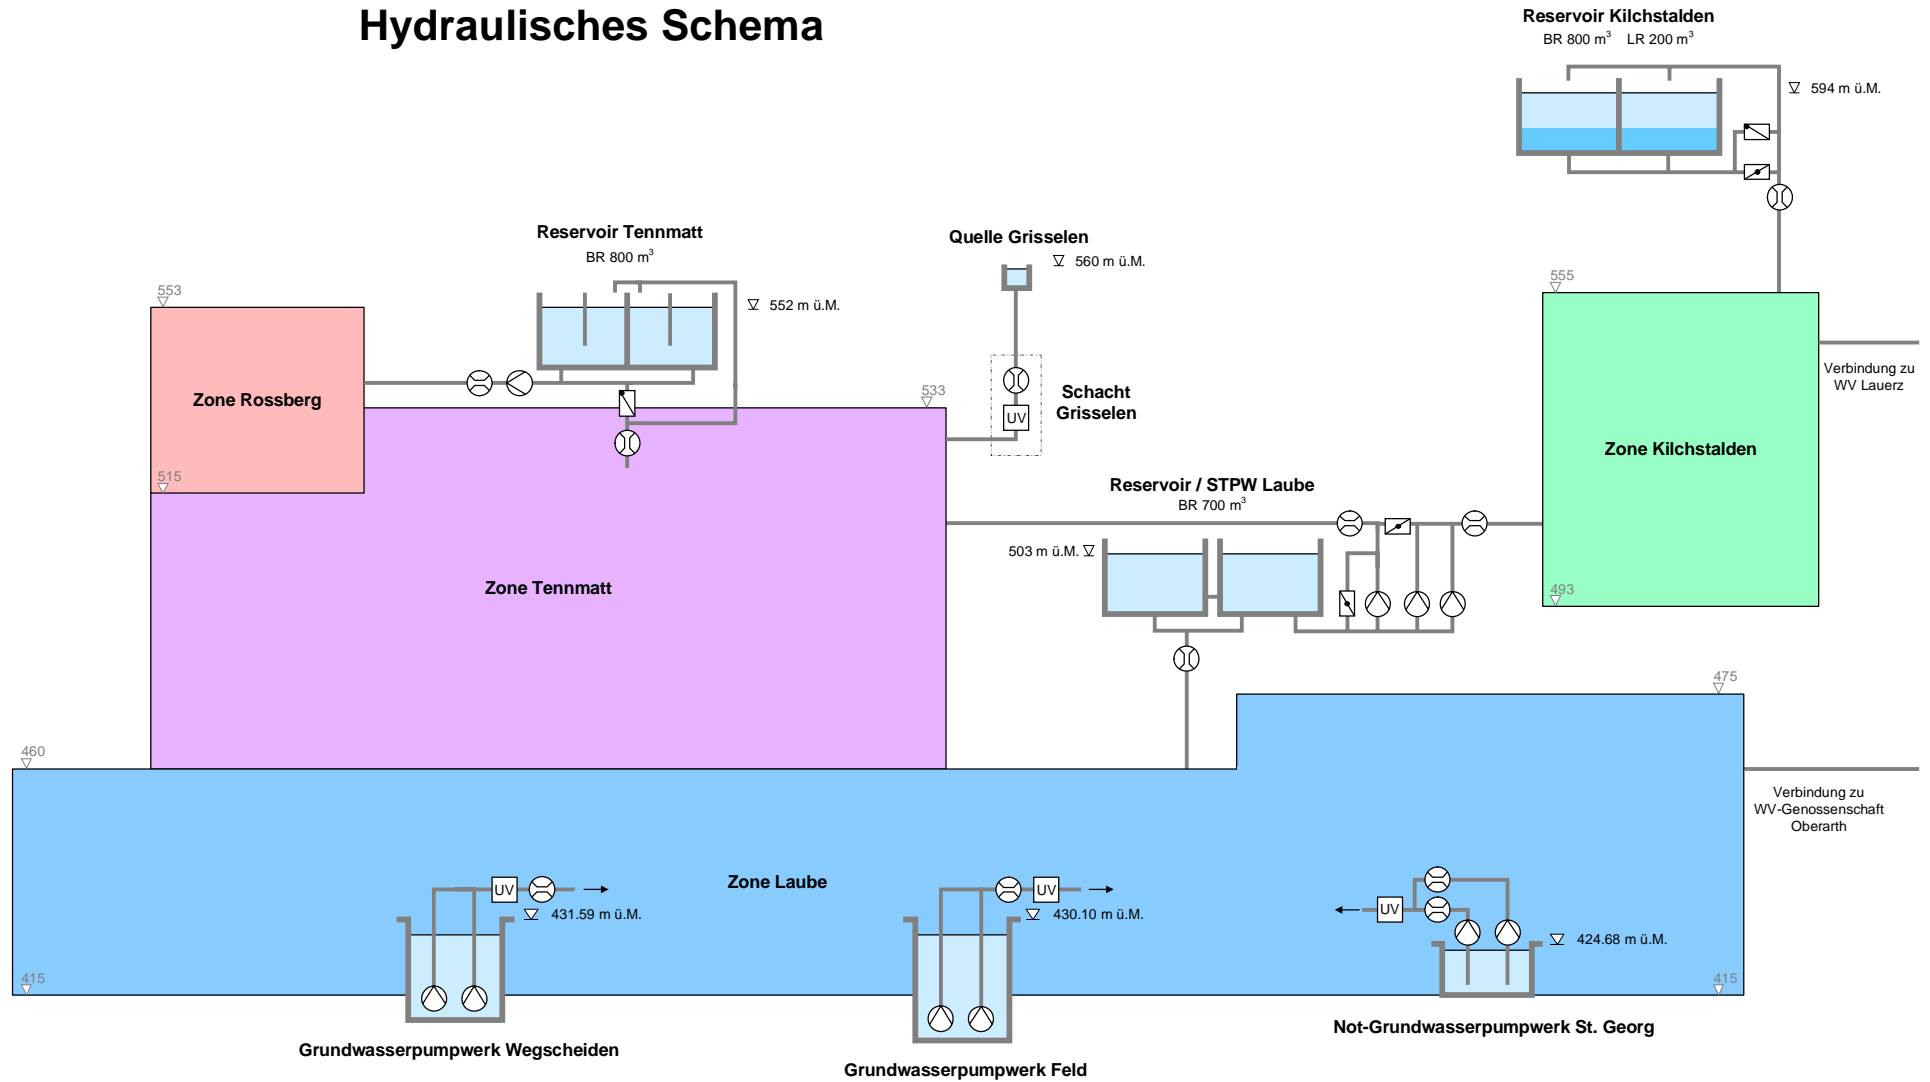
Hydraulisches Schema

Reservoir Kilchstalden
BR 800 m$^3$ LR 200 m$^3$

594 m ü.M.

Reservoir Tennmatt
BR 800 m$^3$

552 m ü.M.

Quelle Grisselen

560 m ü.M.

553

Zone Rossberg

515

533

Schacht Grisselen

UV

555

Verbindung zu WV Lauerz

Zone Kilchstalden

Reservoir / STPW Laube
BR 700 m$^3$

503 m ü.M.

493

Zone Tennmatt

475

460

Verbindung zu WV-Genossenschaft Oberarth

Zone Laube

UV

431.59 m ü.M.

UV

430.10 m ü.M.

UV

424.68 m ü.M.

415

415

Grundwasserpumpwerk Wegscheiden

Grundwasserpumpwerk Feld

Not-Grundwasserpumpwerk St. Georg